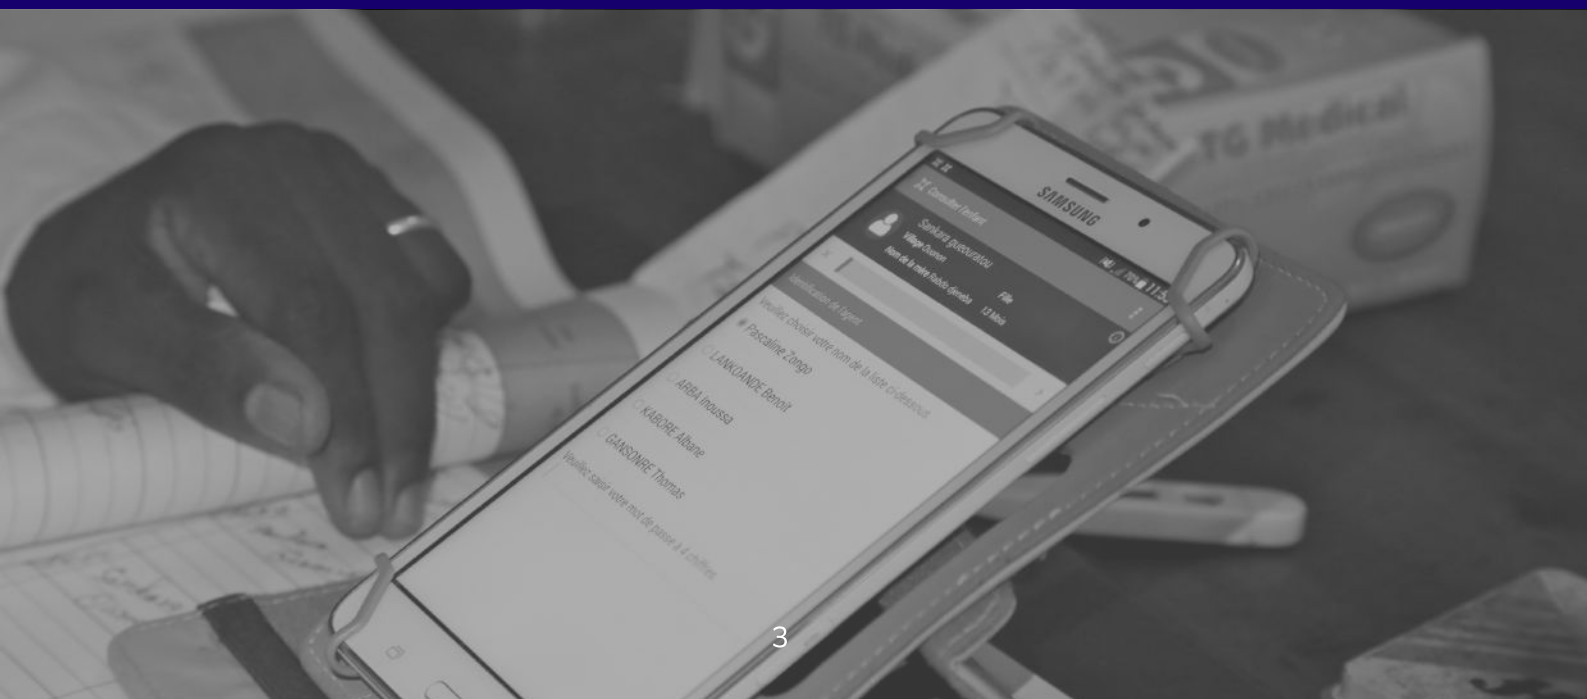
TG Medical

SAMSUNG

Consulter l'enfant

Sankara gueouratou
Village Ouonon
Nom de la mère Habdo djeneba
Fille
13 Mois

Identification de l'agent

Veuillez choisir votre nom de la liste ci-dessous

Pascaline Zongo
LANKOANDE Benoit
ARBA Inoussa
KABORE Albane
GANSONRE Thomas

Veuillez saisir votre mot de passe à 4 chiffres

3